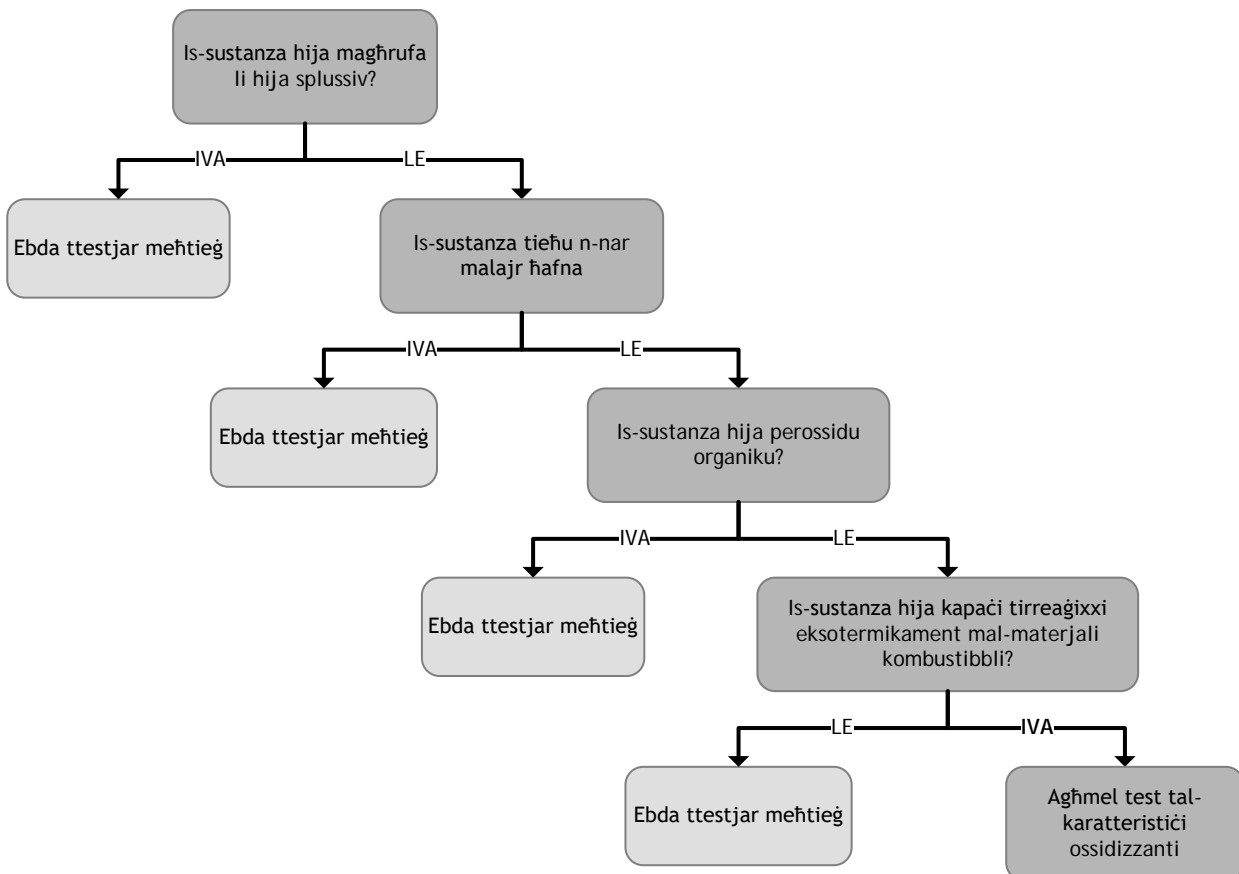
Is-sustanza hija magħrufa li hija splussiv?

IVA

LE

Ebda ttestjar meħtieġ

Is-sustanza tieħu n-nar malajr ħafna

IVA

LE

Ebda ttestjar meħtieġ

Is-sustanza hija perossidu organiku?

IVA

LE

Ebda ttestjar meħtieġ

Is-sustanza hija kapaċi tirreaġixxi eksotermikament mal-materjali kombustibbli?

LE

IVA

Ebda ttestjar meħtieġ

Agħmel test tal-karatteristiċi ossidizzanti